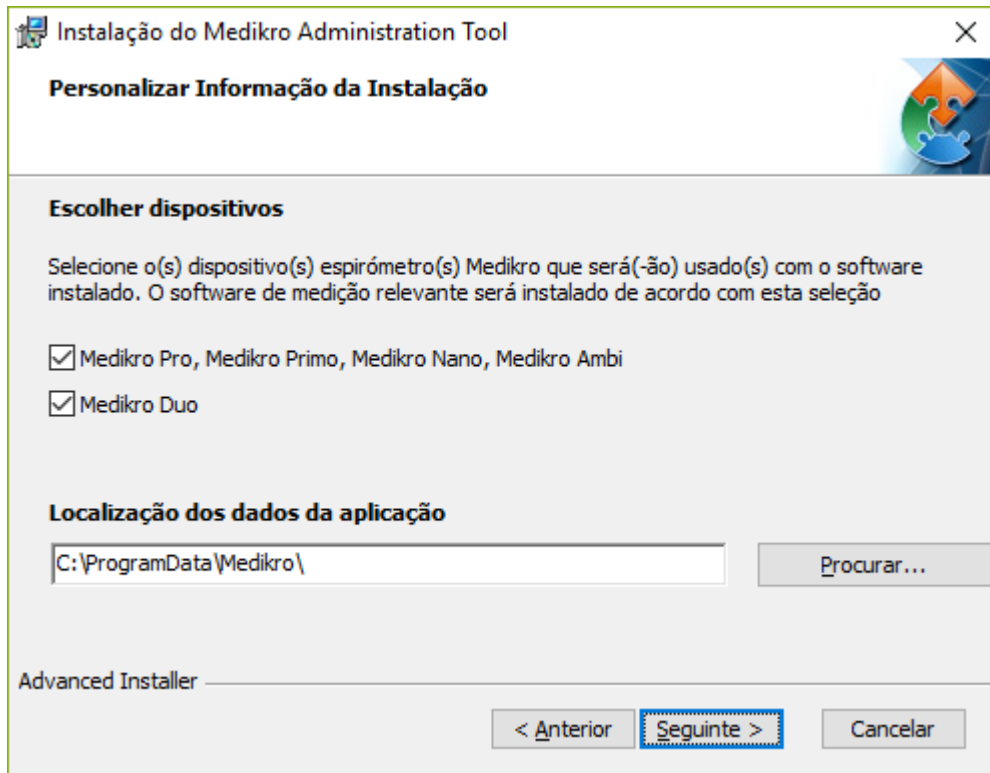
Instalação do Medikro Administration Tool

×

Personalizar Informação da Instalação

Escolher dispositivos

Selecione o(s) dispositivo(s) espirómetro(s) Medikro que será(-ão) usado(s) com o software instalado. O software de medição relevante será instalado de acordo com esta seleção

Medikro Pro, Medikro Primo, Medikro Nano, Medikro Ambi

Medikro Duo

Localização dos dados da aplicação

C:\ProgramData\Medikro\

Procurar...

Advanced Installer

< Anterior

Seguinte >

Cancelar